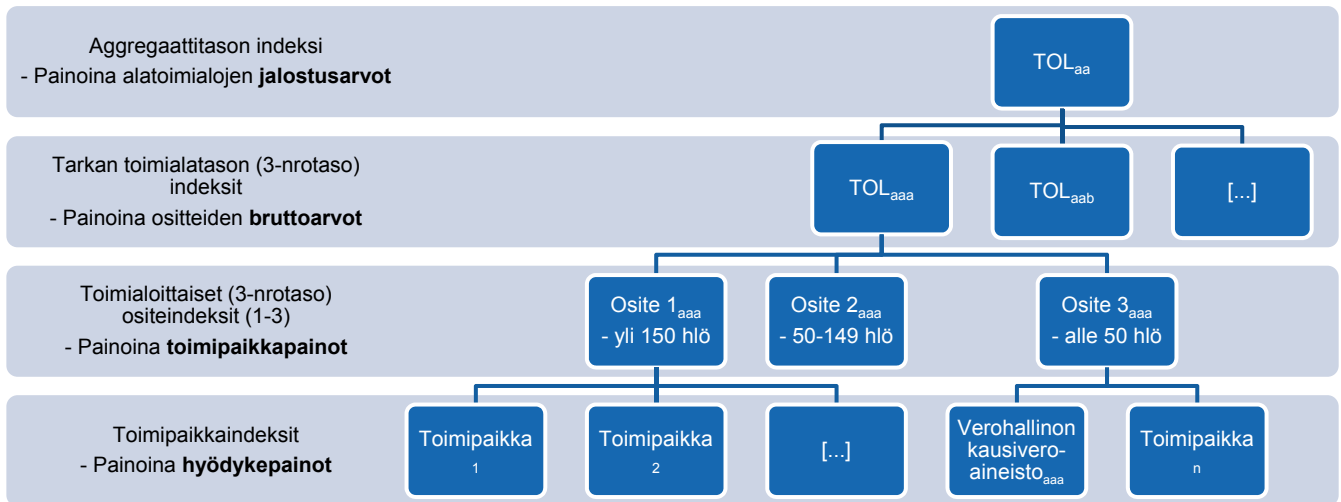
Aggregaattitason indeksi
- Painoina alatoimialojen **jalostusarvot**

$\text{TOL}_{aa}$

Tarkan toimialatason (3-nrotaso) indeksit
- Painoina ositteiden **bruttoarvot**

$\text{TOL}_{aaa}$

$\text{TOL}_{aab}$

[...]

Toimialoittaiset (3-nrotaso) ositeindeksit (1-3)
- Painoina **toimipaikkapainot**

Osite $1_{aaa}$
- yli 150 hlö

Osite $2_{aaa}$
- 50-149 hlö

Osite $3_{aaa}$
- alle 50 hlö

Toimipaikkaindeksit
- Painoina **hyödykepainot**

Toimipaikka $_1$

Toimipaikka $_2$

[...]

Verohallinon kausivero-aineisto$_{aaa}$

Toimipaikka $_n$